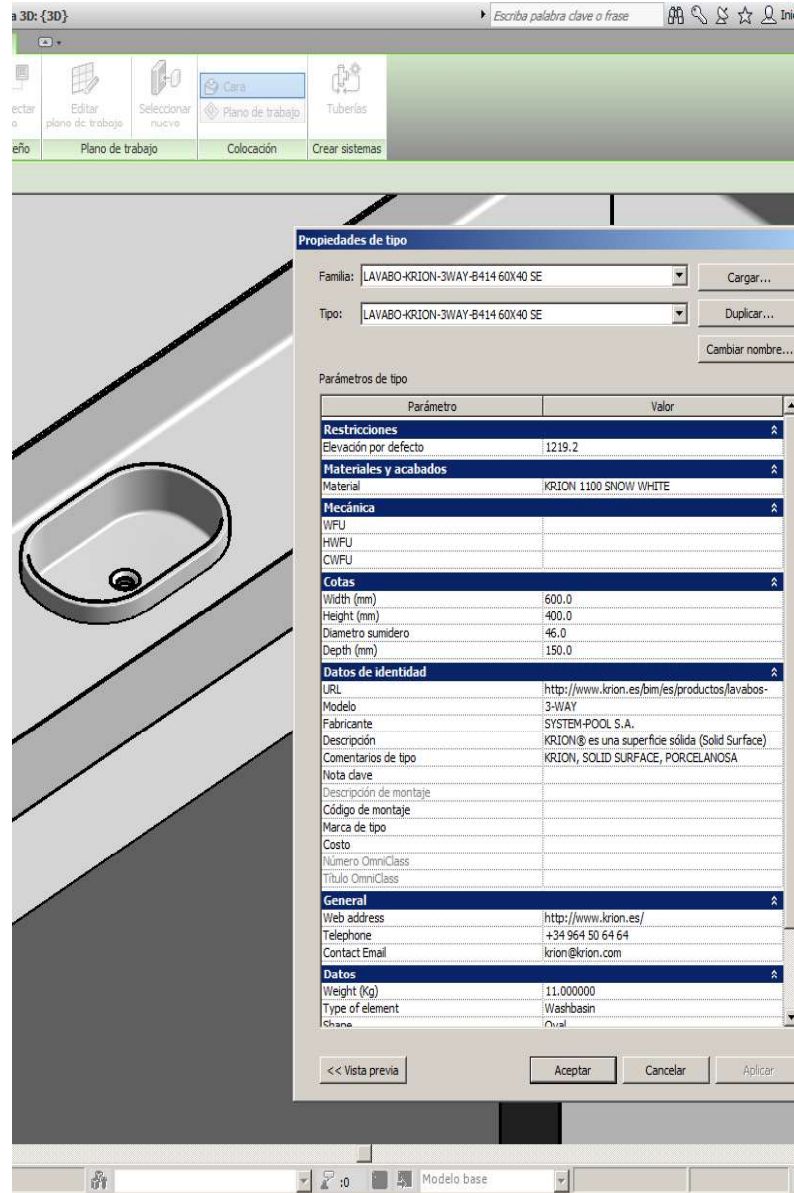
a 3D: {3D}

Escriba palabra clave o frase

Ini

ectar

Editar plano de trabajo

Seleccionar nuevo

Cara

Plano de trabajo

Tuberías

eño

Plano de trabajo

Colocación

Crear sistemas

Propiedades de tipo

Familia: LAVABO-KRION-3WAY-B414 60X40 SE

Cargar...

Tipo: LAVABO-KRION-3WAY-B414 60X40 SE

Duplicar...

Cambiar nombre...

Parámetros de tipo

| Parámetro | Valor |
|---|---|
| **Restricciones** | |
| Elevación por defecto | 1219.2 |
| **Materiales y acabados** | |
| Material | KRION 1100 SNOW WHITE |
| **Mecánica** | |
| WFU | |
| HWFU | |
| CWFU | |
| **Cotas** | |
| Width (mm) | 600.0 |
| Height (mm) | 400.0 |
| Diametro sumidero | 46.0 |
| Depth (mm) | 150.0 |
| **Datos de identidad** | |
| URL | http://www.krion.es/bim/es/productos/lavabos- |
| Modelo | 3-WAY |
| Fabricante | SYSTEM-POOL S.A. |
| Descripción | KRION® es una superficie sólida (Solid Surface) |
| Comentarios de tipo | KRION, SOLID SURFACE, PORCELANOSA |
| Nota clave | |
| Descripción de montaje | |
| Código de montaje | |
| Marca de tipo | |
| Costo | |
| Número OmniClass | |
| Título OmniClass | |
| **General** | |
| Web address | http://www.krion.es/ |
| Telephone | +34 964 50 64 64 |
| Contact Email | krion@krion.com |
| **Datos** | |
| Weight (Kg) | 11.000000 |
| Type of element | Washbasin |
| Shape | Oval |

<< Vista previa

Aceptar

Cancelar

Aplicar

:0

Modelo base